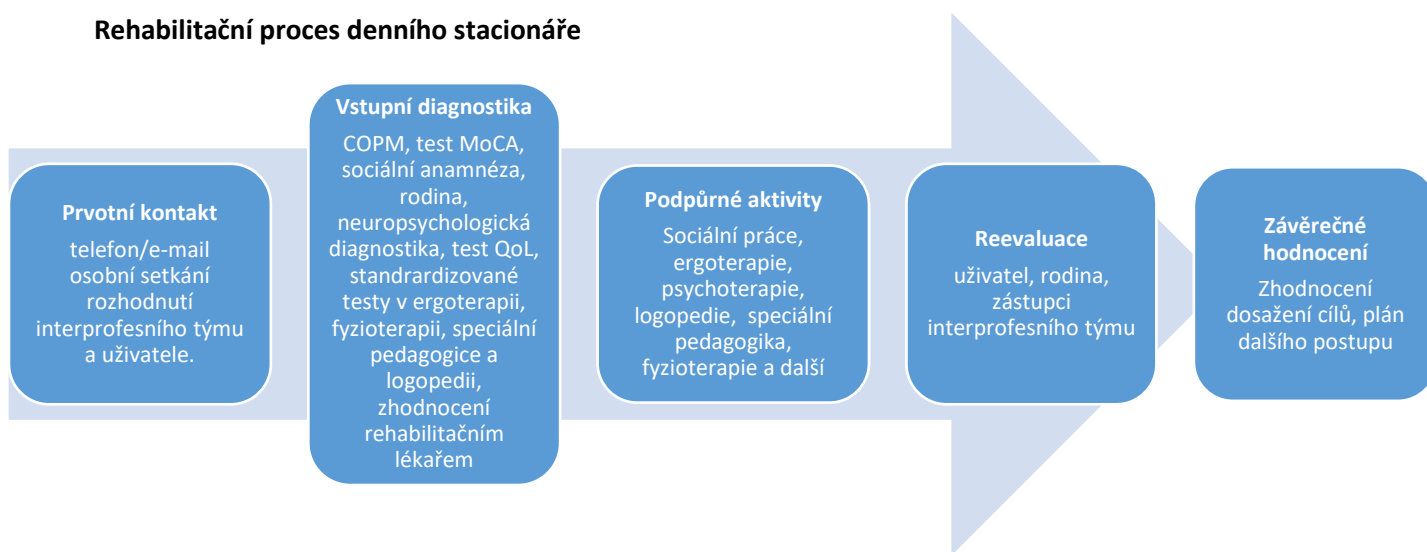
Rehabilitační proces denního stacionáře

Prvotní kontakt

telefon/e-mail osobní setkání rozhodnutí interprofesního týmu a uživatele.

Vstupní diagnostika

COPM, test MoCA, sociální anamnéza, rodina, neuropsychologická diagnostika, test QoL, standrardizované testy v ergoterapii, fyzioterapii, speciální pedagogice a logopedii, zhodnocení rehabilitačním lékařem

Podpůrné aktivity

Sociální práce, ergoterapie, psychoterapie, logopedie, speciální pedagogika, fyzioterapie a další

Reevaluace

uživatel, rodina, zástupci interprofesního týmu

Závěrečné hodnocení

Zhodnocení dosažení cílů, plán dalšího postupu